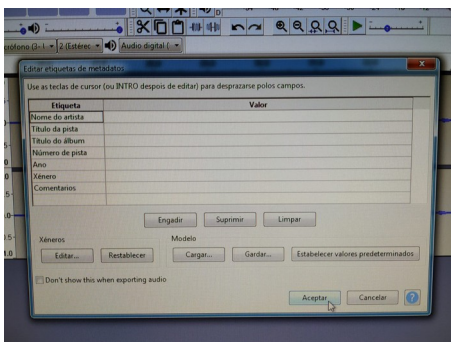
rófono (3- | 2 (Estéreo | Audio digital (

Editar etiquetas de metadatos

Use as teclas de cursor (ou INTRO despois de editar) para desprazarse polos campos.

| Etiqueta | Valor |
|---|---|
| Nome do artista | |
| Título da pista | |
| Título do álbum | |
| Número de pista | |
| Ano | |
| Xénero | |
| Comentarios | |

Engadir Suprimir Limpar

Xéneros
Editar... Restablecer

Modelo
Cargar... Gardar... Establecer valores predeterminados

Don't show this when exporting audio

Aceptar Cancelar ?